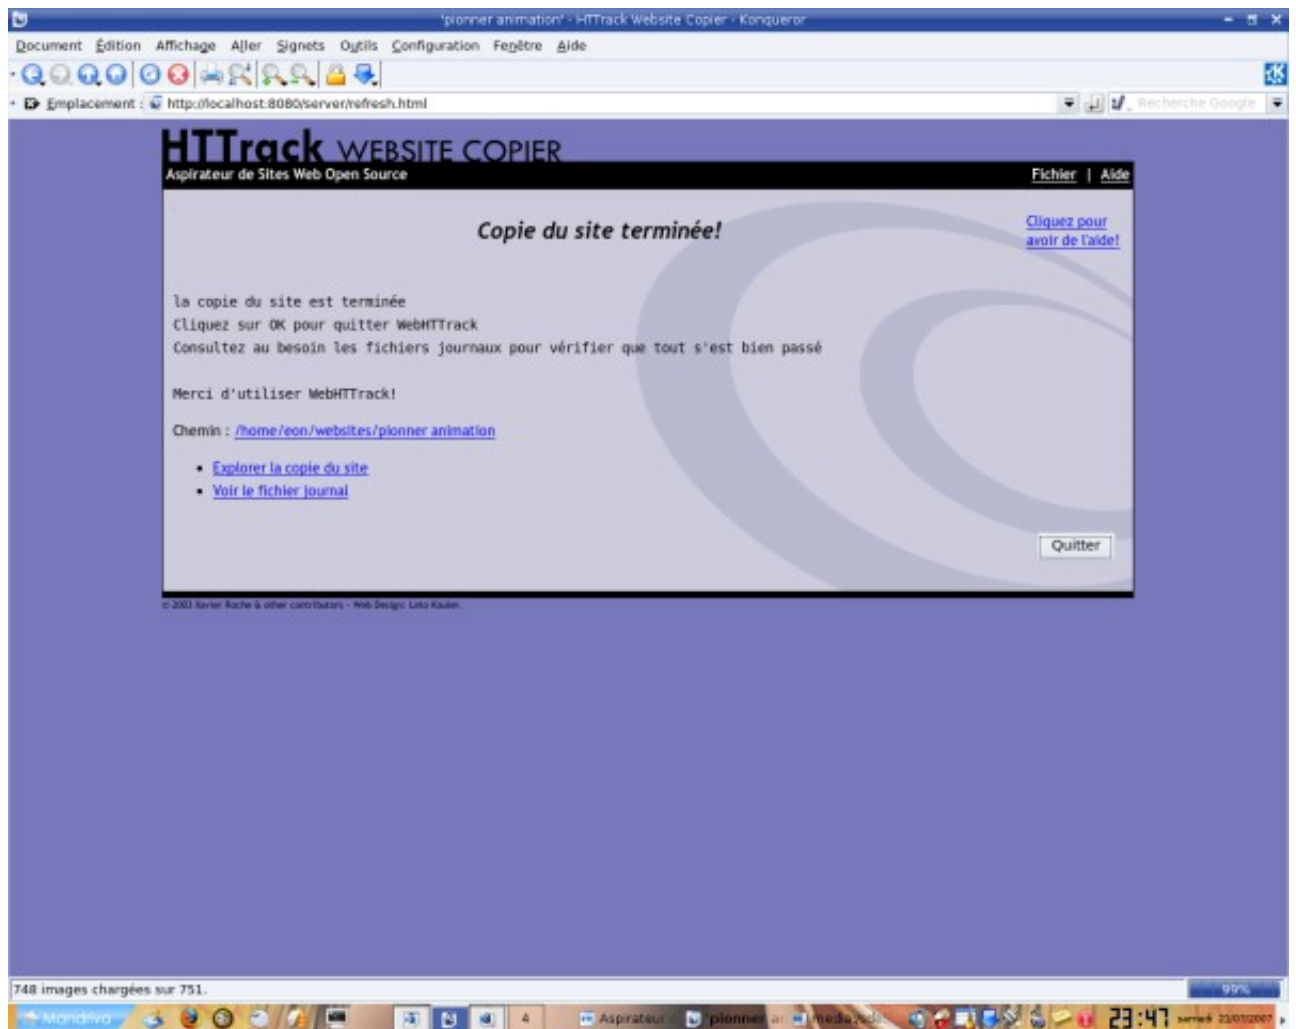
'pionner animation' - HTTrack Website Copier - Konqueror

Document Édition Affichage Aller Signets Outils Configuration Fenêtre Aide

Emplacement : http://localhost:8080/server/refresh.html

Recherche Google

HTTrack WEBSITE COPIER

Aspirateur de Sites Web Open Source

Fichier | Aide

Copie du site terminée!

Cliquez pour avoir de l'aide!

la copie du site est terminée
Cliquez sur OK pour quitter WebHTTrack
Consultez au besoin les fichiers journaux pour vérifier que tout s'est bien passé

Merci d'utiliser WebHTTrack!

Chemin : /home/eon/websites/pionner animation

- Explorer la copie du site
- Voir le fichier journal

Quitter

© 2003 Xavier Roche & other contributors - Web Design: Leto Kauler.

748 images chargées sur 751.

99%

Mandriva

4

Aspirateur

pionner

media

23:47

samedi 21/07/2007